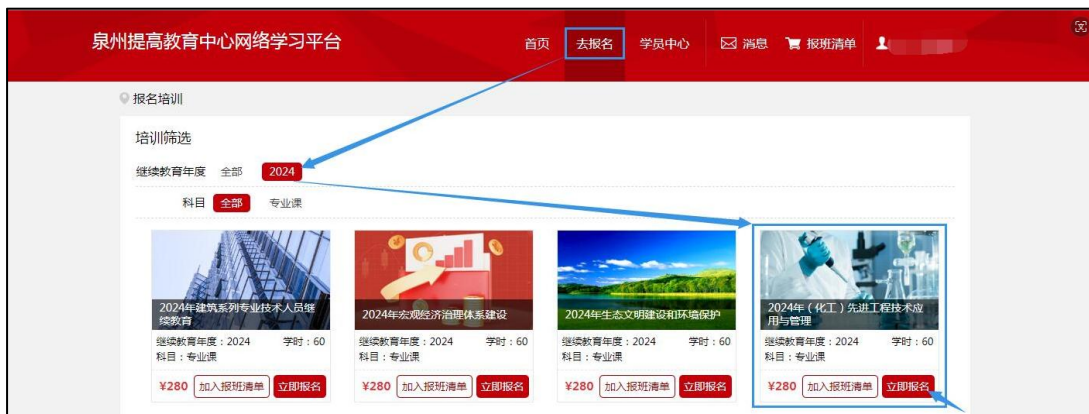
泉州提高教育中心网络学习平台

首页 去报名 学员中心 消息 报班清单

报名培训

培训筛选

继续教育年度 全部 2024

科目 全部 专业课

2024年建筑系列专业技术人员继续教育
继续教育年度：2024 学时：60
科目：专业课
¥280 加入报班清单 立即报名

2024年宏观经济治理体系建设
继续教育年度：2024 学时：60
科目：专业课
¥280 加入报班清单 立即报名

2024年生态文明建设和环境保护
继续教育年度：2024 学时：60
科目：专业课
¥280 加入报班清单 立即报名

2024年（化工）先进工程技术应用与管理
继续教育年度：2024 学时：60
科目：专业课
¥280 加入报班清单 立即报名